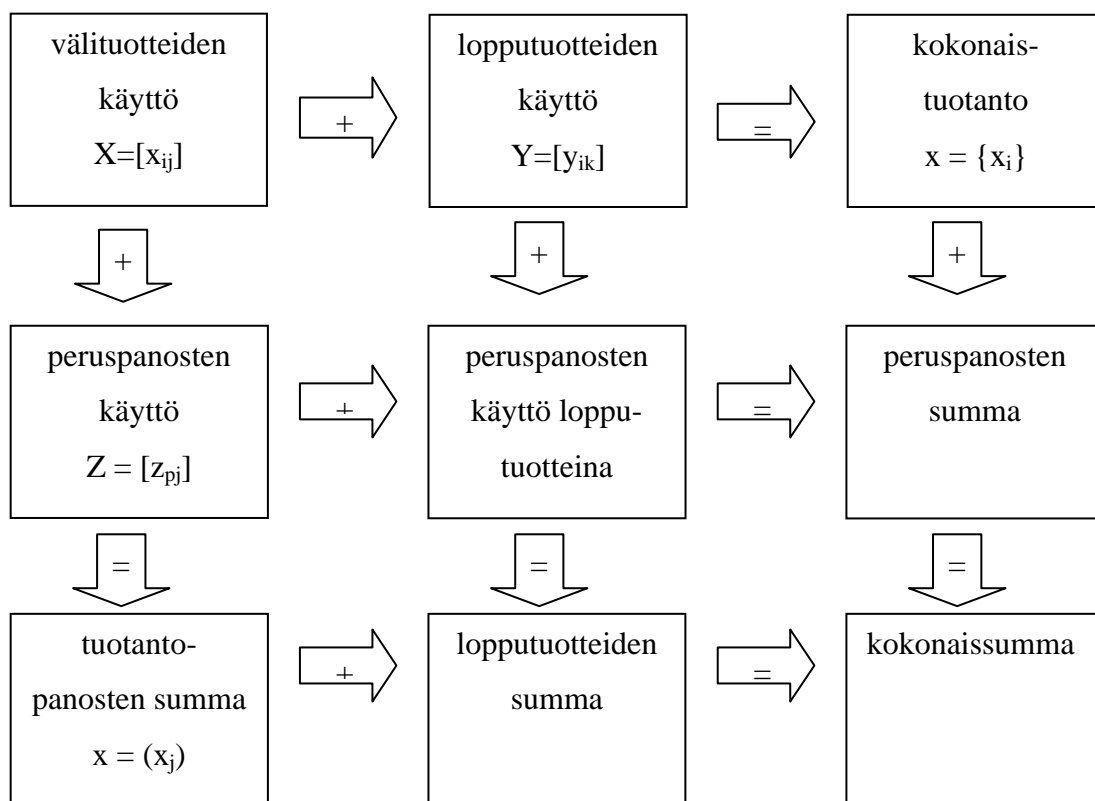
välituotteiden käyttö $X=[x_{ij}]$

+

lopputuotteiden käyttö $Y=[y_{ik}]$

=

kokonaistuotanto $x = \{x_i\}$

+

+

+

peruspanosten käyttö $Z = [z_{pj}]$

+

peruspanosten käyttö lopputuotteina

=

peruspanosten summa

=

=

=

tuotantopanosten summa $x = (x_j)$

+

lopputuotteiden summa

=

kokonaissumma